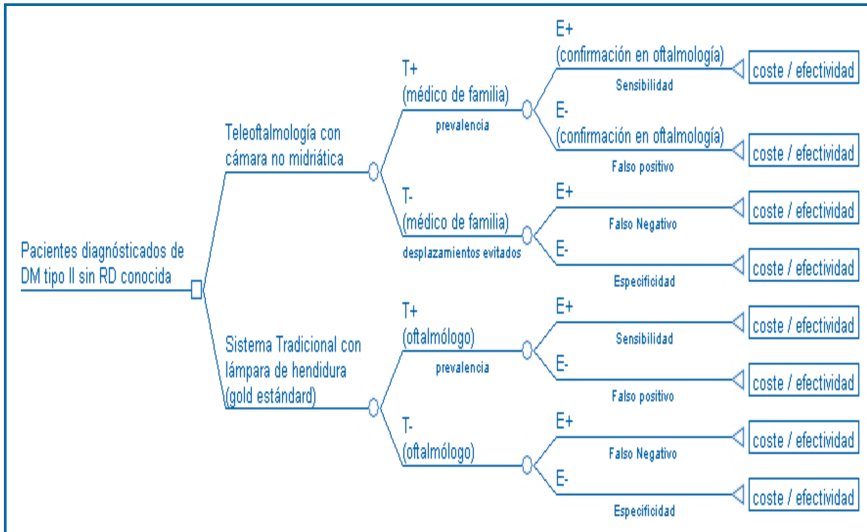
Pacientes diagnósticados de DM tipo II sin RD conocida

Teleoftalmología con cámara no midriática

T+
(médico de familia)
prevalencia

E+
(confirmación en oftalmología)
Sensibilidad
coste / efectividad

E-
(confirmación en oftalmología)
Falso positivo
coste / efectividad

T-
(médico de familia)
desplazamientos evitados

E+
Falso Negativo
coste / efectividad

E-
Especificidad
coste / efectividad

Sistema Tradicional con lámpara de hendidura (gold estándard)

T+
(oftalmólogo)
prevalencia

E+
Sensibilidad
coste / efectividad

E-
Falso positivo
coste / efectividad

T-
(oftalmólogo)

E+
Falso Negativo
coste / efectividad

E-
Especificidad
coste / efectividad